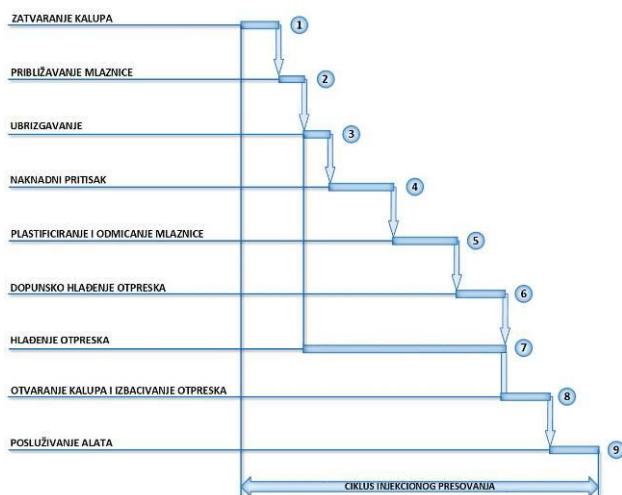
ZATVARANJE KALUPA
1
PRIBLIŽAVANJE MLAZNICE
2
UBRIZGAVANJE
3
NAKNADNI PRITISAK
4
PLASTIFICIRANJE I ODMICANJE MLAZNICE
5
DOPUNSKO HLAĐENJE OTPRESKA
6
HLAĐENJE OTPRESKA
7
OTVARANJE KALUPA I IZBACIVANJE OTPRESKA
8
POSLUŽIVANJE ALATA
9
CIKLUS INJEKCIONOG PRESOVANJA